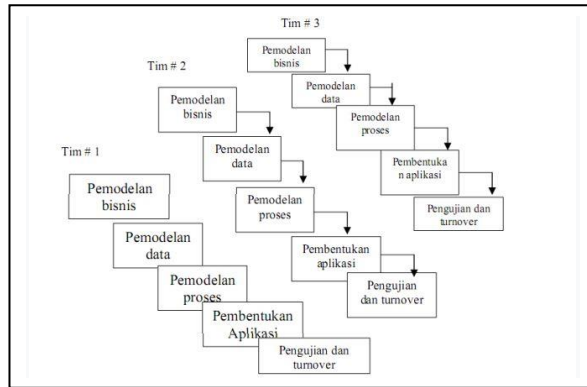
Tim # 3

Pemodelan bisnis

Pemodelan data

Pemodelan proses

Pembentuka n aplikasi

Pengujian dan turnover

Tim # 2

Pemodelan bisnis

Pemodelan data

Pemodelan proses

Pembentukan aplikasi

Pengujian dan turnover

Tim # 1

Pemodelan bisnis

Pemodelan data

Pemodelan proses

Pembentukan Aplikasi

Pengujian dan turnover